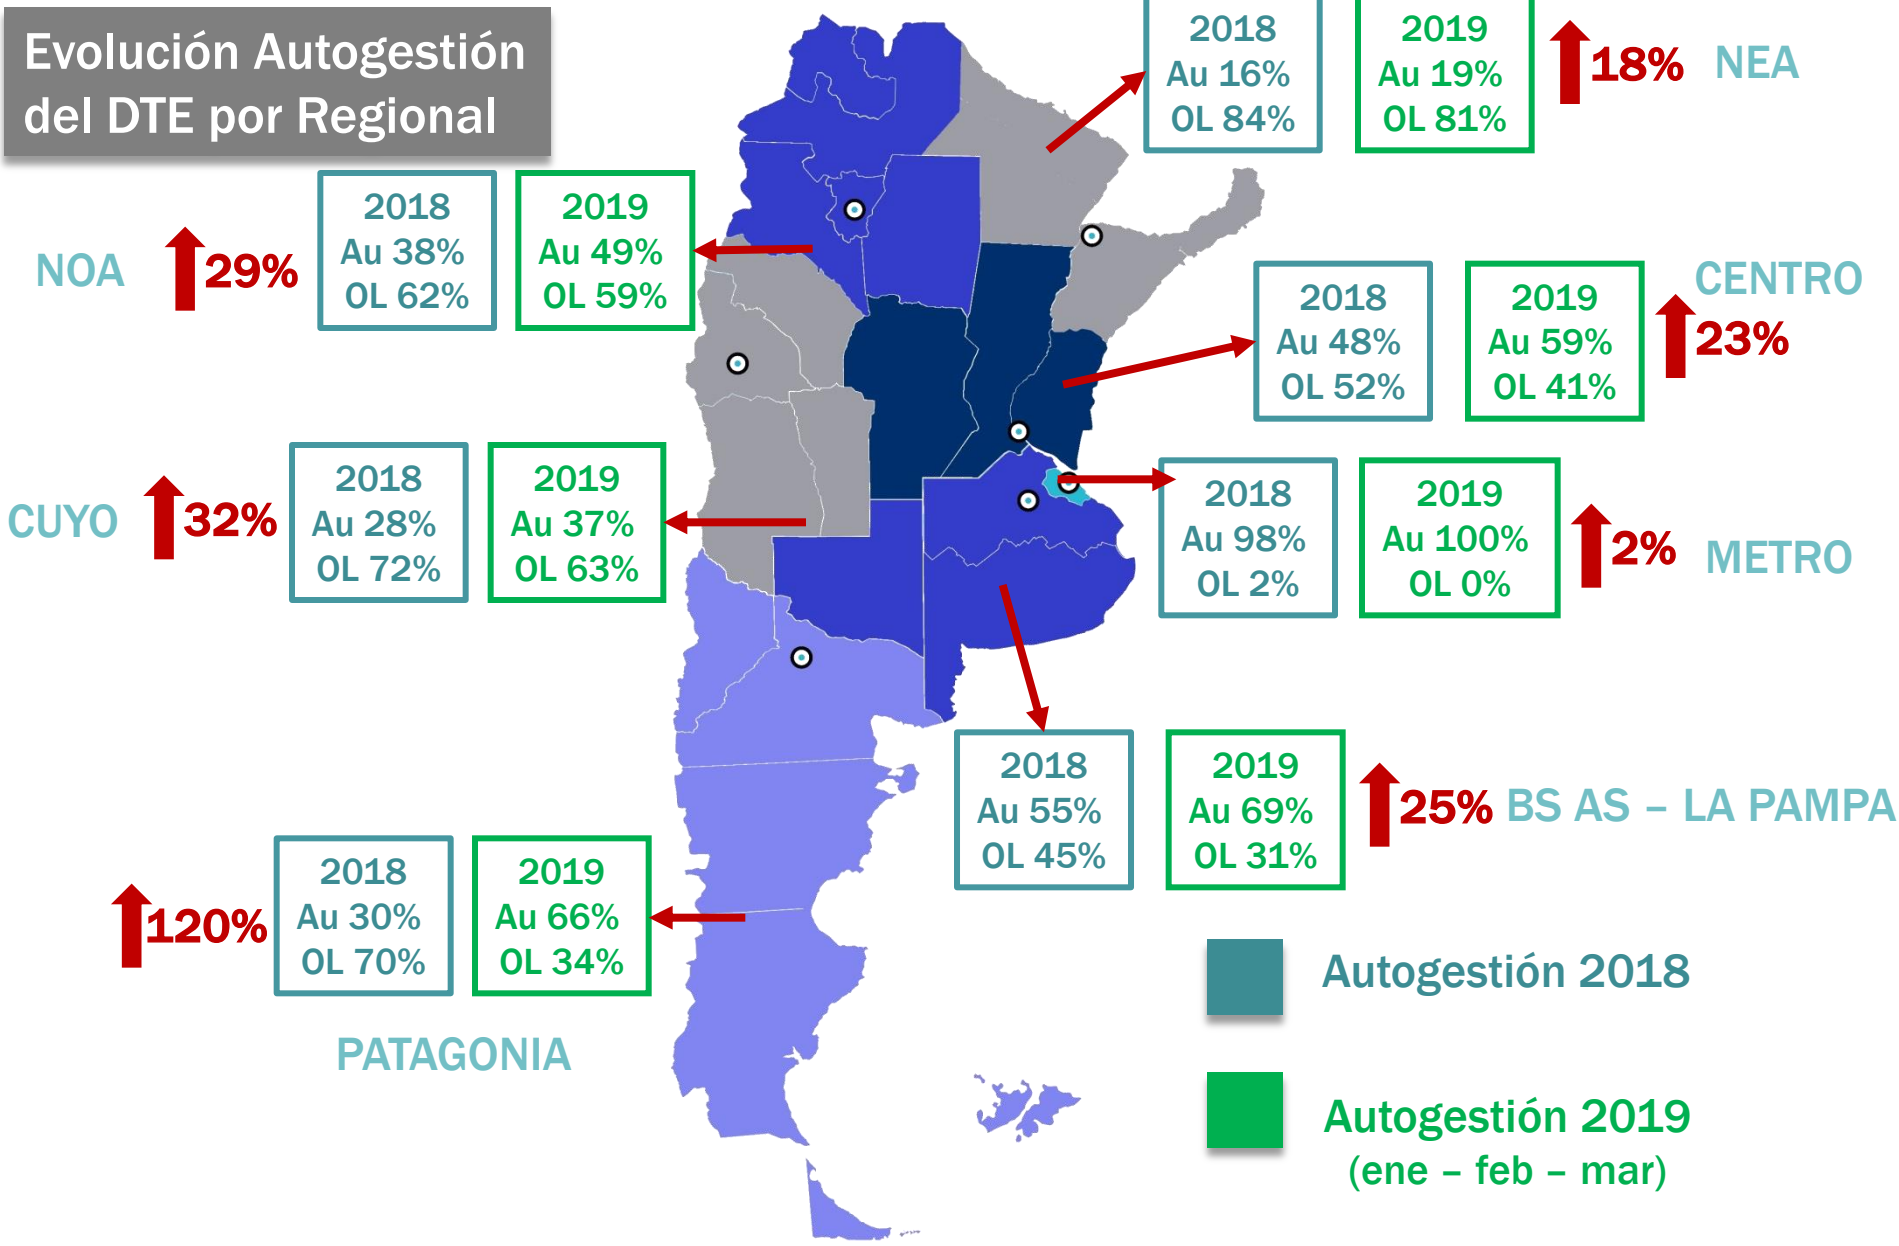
Evolución Autogestión del DTE por Regional

2018
Au 16%
OL 84%

2019
Au 19%
OL 81%

18% NEA

NOA 29%

2018
Au 38%
OL 62%

2019
Au 49%
OL 59%

2018
Au 48%
OL 52%

2019
Au 59%
OL 41%

CENTRO
23%

CUYO 32%

2018
Au 28%
OL 72%

2019
Au 37%
OL 63%

2018
Au 98%
OL 2%

2019
Au 100%
OL 0%

2% METRO

2018
Au 55%
OL 45%

2019
Au 69%
OL 31%

25% BS AS – LA PAMPA

120%

2018
Au 30%
OL 70%

2019
Au 66%
OL 34%

PATAGONIA

Autogestión 2018

Autogestión 2019
(ene – feb – mar)